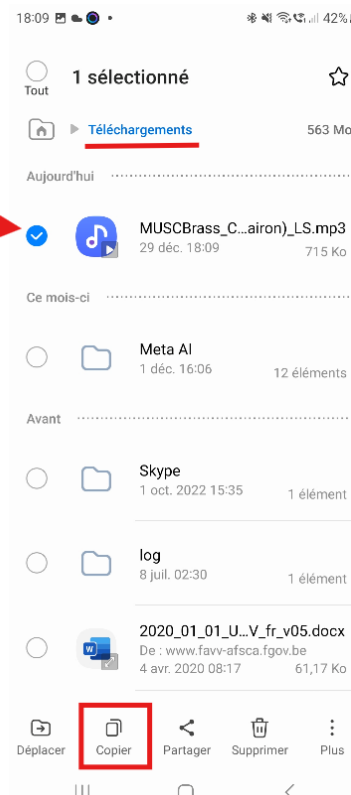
18:09 42%

Tout

1 sélectionné

Téléchargements

563 Mo

Aujourd'hui

MUSCBrass_C...airon)_LS.mp3
29 déc. 18:09
715 Ko

Ce mois-ci

Meta AI
1 déc. 16:06
12 éléments

Avant

Skype
1 oct. 2022 15:35
1 élément

log
8 juil. 02:30
1 élément

2020_01_01_U...V_fr_v05.docx
De : www.favv-afsca.fgov.be
4 avr. 2020 08:17
61,17 Ko

Déplacer
Copier
Partager
Supprimer
Plus